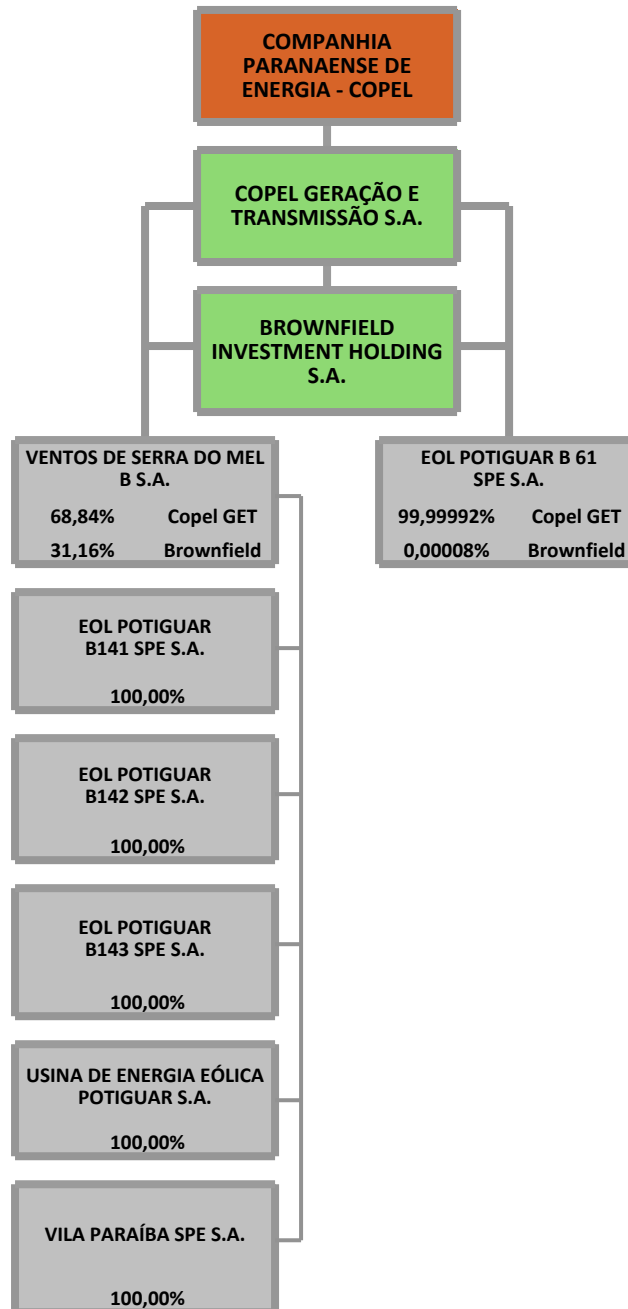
COMPANHIA PARANAENSE DE ENERGIA - COPEL

COPEL GERAÇÃO E TRANSMISSÃO S.A.

BROWNFIELD INVESTMENT HOLDING S.A.

VENTOS DE SERRA DO MEL B S.A.
68,84% Copel GET
31,16% Brownfield

EOL POTIGUAR B 61 SPE S.A.
99,99992% Copel GET
0,00008% Brownfield

EOL POTIGUAR B141 SPE S.A.
100,00%

EOL POTIGUAR B142 SPE S.A.
100,00%

EOL POTIGUAR B143 SPE S.A.
100,00%

USINA DE ENERGIA EÓLICA POTIGUAR S.A.
100,00%

VILA PARAÍBA SPE S.A.
100,00%